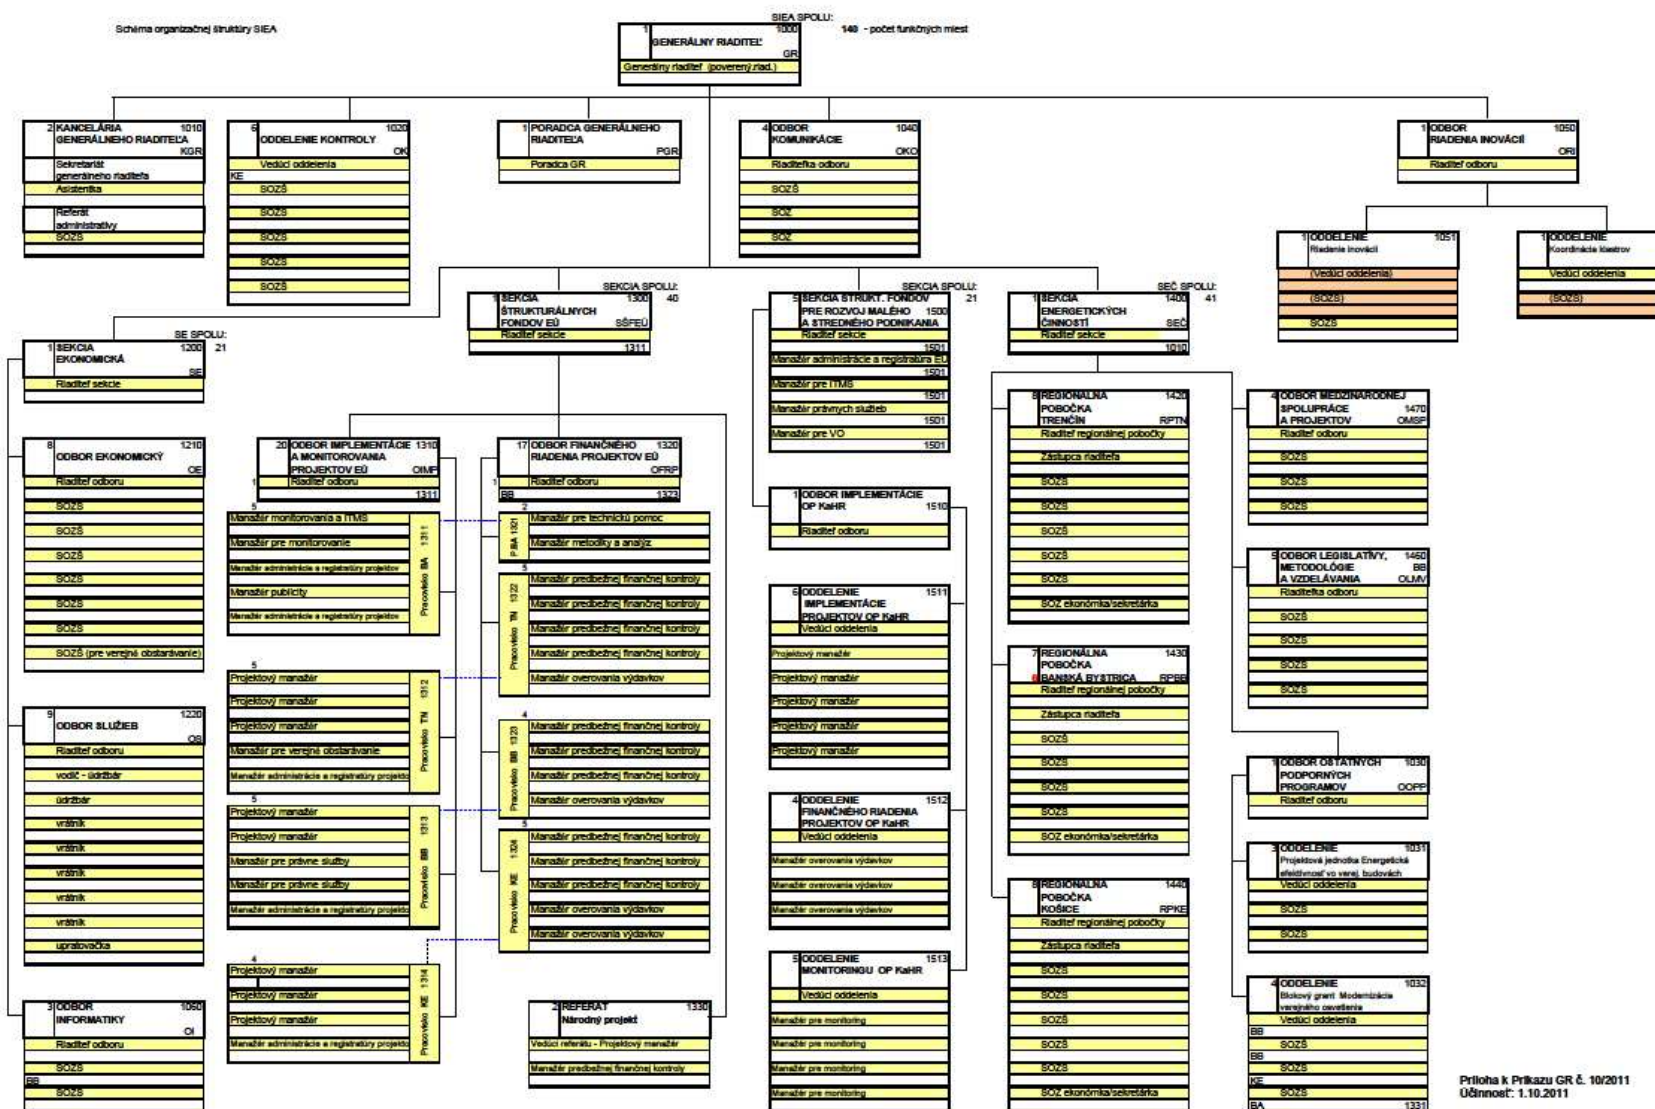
Schéma organizačnej štruktúry SIEA

SIEA SPOLU:
140 - počet funkčných miest

1 GENERÁLNY RIADITEĽ 1000 GR
Generálny riaditeľ (poverený riad.)

2 KANCELÁRIA GENERÁLNEHO RIADITEĽA 1010 KGR
Sekretariát generálneho riaditeľa
Asistentka
Referát administratívy
SOZŠ

6 ODDELENIE KONTROLY 1020 OK
Vedúci oddelenia
KE
SOZŠ
SOZŠ
SOZŠ
SOZŠ
SOZŠ

1 PORADCA GENERÁLNEHO RIADITEĽA PGR
Poradca GR

4 ODBOR KOMUNIKÁCIE 1040 OKO
Riaditeľka odboru
SOZŠ
SOZ
SOZ

1 ODBOR RIADENIA INOVÁCIÍ 1050 ORI
Riaditeľ odboru

1 ODDELENIE Riadenie inovácií 1051
(Vedúci oddelenia)
(SOZŠ)
SOZŠ

1 ODDELENIE Koordinácia klastrov
Vedúci oddelenia
(SOZŠ)

SEKCIA SPOLU: 40
1 SEKCIA ŠTRUKTURÁLNYCH FONDOV EÚ 1300 SŠFEÚ
Riaditeľ sekcie
1311

SEKCIA SPOLU: 21
5 SEKCIA ŠTRUKT. FONDOV PRE ROZVOJ MALÉHO A STREDNÉHO PODNIKANIA 1500
Riaditeľ sekcie
1501
Manažér administrácie a registratúra EÚ
1501
Manažér pre ITMS
1501
Manažér právnych služieb
1501
Manažér pre VO
1501

SEČ SPOLU: 41
1 SEKCIA ENERGETICKÝCH ČINNOSTÍ 1400 SEČ
Riaditeľ sekcie
1010

SE SPOLU: 21
1 SEKCIA EKONOMICKÁ 1200 SE
Riaditeľ sekcie

8 ODBOR EKONOMICKÝ 1210 OE
Riaditeľ odboru
SOZŠ
SOZŠ
SOZŠ
SOZŠ
SOZŠ
SOZŠ
SOZŠ (pre verejné obstarávanie)

9 ODBOR SLUŽIEB 1220 OS
Riaditeľ odboru
vodič - údržbár
údržbár
vrátnik
vrátnik
vrátnik
vrátnik
vrátnik
upratovačka

3 ODBOR INFORMATIKY 1050 OI
Riaditeľ odboru
SOZŠ
BB
SOZŠ

20 ODBOR IMPLEMENTÁCIE A MONITOROVANIA PROJEKTOV EÚ 1310 OIMP
1 Riaditeľ odboru
1311
5
Manažér monitorovania a ITMS
Manažér pre monitorovanie
Manažér administrácie a registratúry projektov
Manažér publicity
Manažér administrácie a registratúry projektov
Pracovisko BA 1311
5
Projektový manažér
Projektový manažér
Projektový manažér
Manažér pre verejné obstarávanie
Manažér administrácie a registratúry projektov
Pracovisko TN 1312
5
Projektový manažér
Projektový manažér
Manažér pre právne služby
Manažér pre právne služby
Manažér administrácie a registratúry projektov
Pracovisko BB 1313
4
Projektový manažér
Projektový manažér
Projektový manažér
Manažér administrácie a registratúry projektov
Pracovisko KE 1314

17 ODBOR FINANČNÉHO RIADENIA PROJEKTOV EÚ 1320 OFRP
1 Riaditeľ odboru
BB 1323
2
Manažér pre technickú pomoc
Manažér metodiky a analýz
P BA 1321
5
Manažér predbežnej finančnej kontroly
Manažér predbežnej finančnej kontroly
Manažér predbežnej finančnej kontroly
Manažér predbežnej finančnej kontroly
Manažér overovania výdavkov
Pracovisko TN 1322
4
Manažér predbežnej finančnej kontroly
Manažér predbežnej finančnej kontroly
Manažér predbežnej finančnej kontroly
Manažér overovania výdavkov
Pracovisko BB 1323
5
Manažér predbežnej finančnej kontroly
Manažér predbežnej finančnej kontroly
Manažér predbežnej finančnej kontroly
Manažér overovania výdavkov
Manažér overovania výdavkov
Pracovisko KE 1324

2 REFERÁT Národný projekt 1330
Vedúci referátu - Projektový manažér
Manažér predbežnej finančnej kontroly

1 ODBOR IMPLEMENTÁCIE OP KaHR 1510
Riaditeľ odboru

6 ODDELENIE IMPLEMENTÁCIE PROJEKTOV OP KaHR 1511
Vedúci oddelenia
Projektový manažér
Projektový manažér
Projektový manažér
Projektový manažér
Projektový manažér

4 ODDELENIE FINANČNÉHO RIADENIA PROJEKTOV OP KaHR 1512
Vedúci oddelenia
Manažér overovania výdavkov
Manažér overovania výdavkov
Manažér overovania výdavkov

5 ODDELENIE MONITORINGU OP KaHR 1513
Vedúci oddelenia
Manažér pre monitoring
Manažér pre monitoring
Manažér pre monitoring
Manažér pre monitoring

8 REGIONÁLNA POBOČKA TRENČÍN 1420 RPTN
Riaditeľ regionálnej pobočky
Zástupca riaditeľa
SOZŠ
SOZŠ
SOZŠ
SOZŠ
SOZŠ
SOZ ekonómka/sekretárka

7 REGIONÁLNA POBOČKA BANSKÁ BYSTRICA 1430 RPBB
Riaditeľ regionálnej pobočky
Zástupca riaditeľa
SOZŠ
SOZŠ
SOZŠ
SOZŠ
SOZ ekonómka/sekretárka

8 REGIONÁLNA POBOČKA KOŠICE 1440 RPKE
Riaditeľ regionálnej pobočky
Zástupca riaditeľa
SOZŠ
SOZŠ
SOZŠ
SOZŠ
SOZŠ
SOZ ekonómka/sekretárka

4 ODBOR MEDZINÁRODNEJ SPOLUPRÁCE A PROJEKTOV 1470 OMSP
Riaditeľ odboru
SOZŠ
SOZŠ
SOZŠ

5 ODBOR LEGISLATÍVY, METODOLÓGIE A VZDELÁVANIA 1460 BB OLMV
Riaditeľka odboru
SOZŠ
SOZŠ
SOZŠ
SOZŠ

1 ODBOR OSTATNÝCH PODPORNÝCH PROGRAMOV 1030 OOPP
Riaditeľ odboru

3 ODDELENIE Projektová jednotka Energetická efektívnosť vo verej. budovách 1031
Vedúci oddelenia
SOZŠ
SOZŠ

4 ODDELENIE Blokový grant Modernizácia verejného osvetlenia 1032
Vedúci oddelenia
BB SOZŠ
BB SOZŠ
KE SOZŠ
BA 1331

Príloha k Príkazu GR č. 10/2011
Účinnosť: 1.10.2011